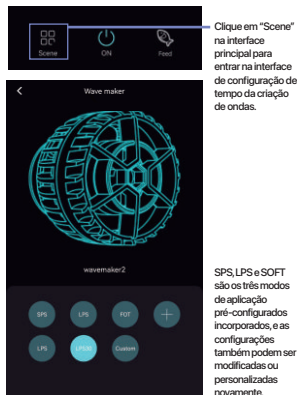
Scene
ON
Feed

Clique em "Scene" na interface principal para entrar na interface de configuração de tempo da criação de ondas.

Wave maker

wavemaker2

SPS
LPS
FOT
LPS
LPS(2)
Custom

SPS, LPS e SOFT são os três modos de aplicação pré-configurados incorporados, e as configurações também podem ser modificadas ou personalizadas novamente.